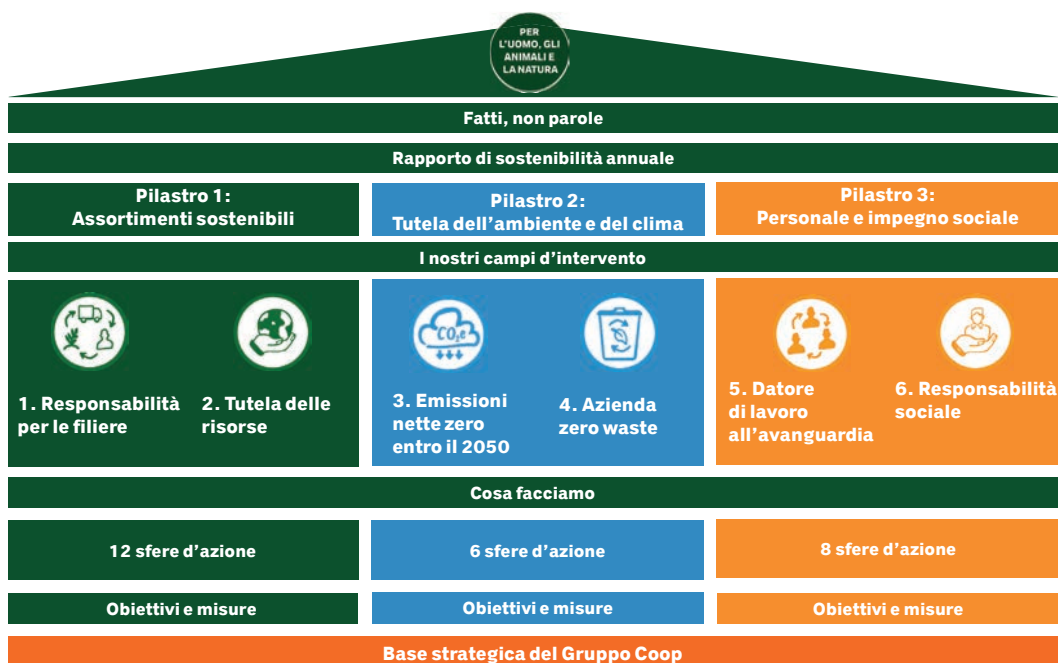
PER L'UOMO, GLI ANIMALI E LA NATURA

Fatti, non parole

Rapporto di sostenibilità annuale

Pilastro 1:
Assortimenti sostenibili

Pilastro 2:
Tutela dell'ambiente e del clima

Pilastro 3:
Personale e impegno sociale

I nostri campi d'intervento

1. Responsabilità per le filiere

2. Tutela delle risorse

$CO_2e$

3. Emissioni nette zero entro il 2050

4. Azienda zero waste

5. Datore di lavoro all'avanguardia

6. Responsabilità sociale

Cosa facciamo

12 sfere d'azione

6 sfere d'azione

8 sfere d'azione

Obiettivi e misure

Obiettivi e misure

Obiettivi e misure

Base strategica del Gruppo Coop